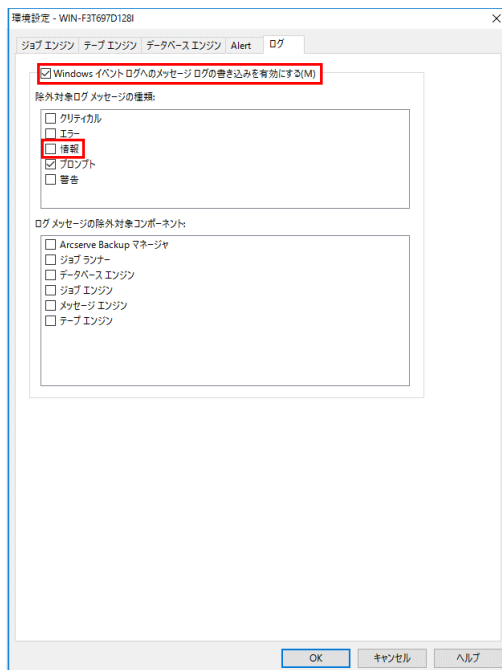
環境設定 - WIN-F3T697D128I

×

ジョブ エンジン | テープ エンジン | データベース エンジン | Alert | ログ

☑ Windows イベント ログへのメッセージ ログの書き込みを有効にする(M)

除外対象ログ メッセージの種類:

☐ クリティカル
☐ エラー
☐ 情報
☑ プロンプト
☐ 警告

ログ メッセージの除外対象コンポーネント:

☐ Arcserve Backup マネージャ
☐ ジョブ ランナー
☐ データベース エンジン
☐ ジョブ エンジン
☐ メッセージ エンジン
☐ テープ エンジン

OK | キャンセル | ヘルプ